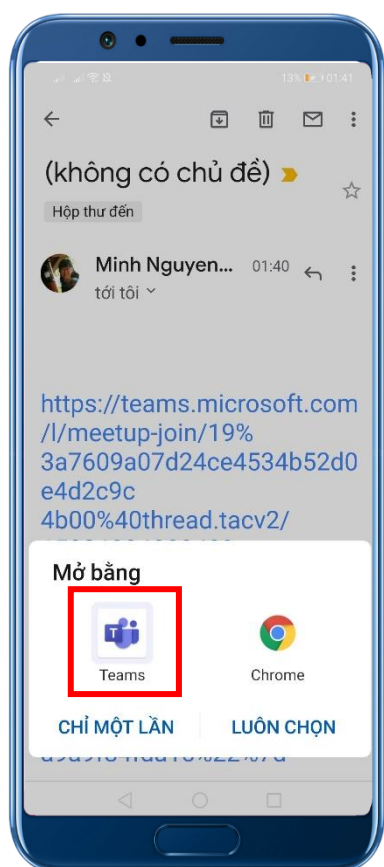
13% 01:41

(không có chủ đề)

Hộp thư đến

Minh Nguyen... 01:40
tới tôi

https://teams.microsoft.com/l/meetup-join/19%3a7609a07d24ce4534b52d0e4d2c9c4b00%40thread.tacv2/
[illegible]

Mở bằng

Teams

Chrome

CHỈ MỘT LẦN

LUÔN CHỌN

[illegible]